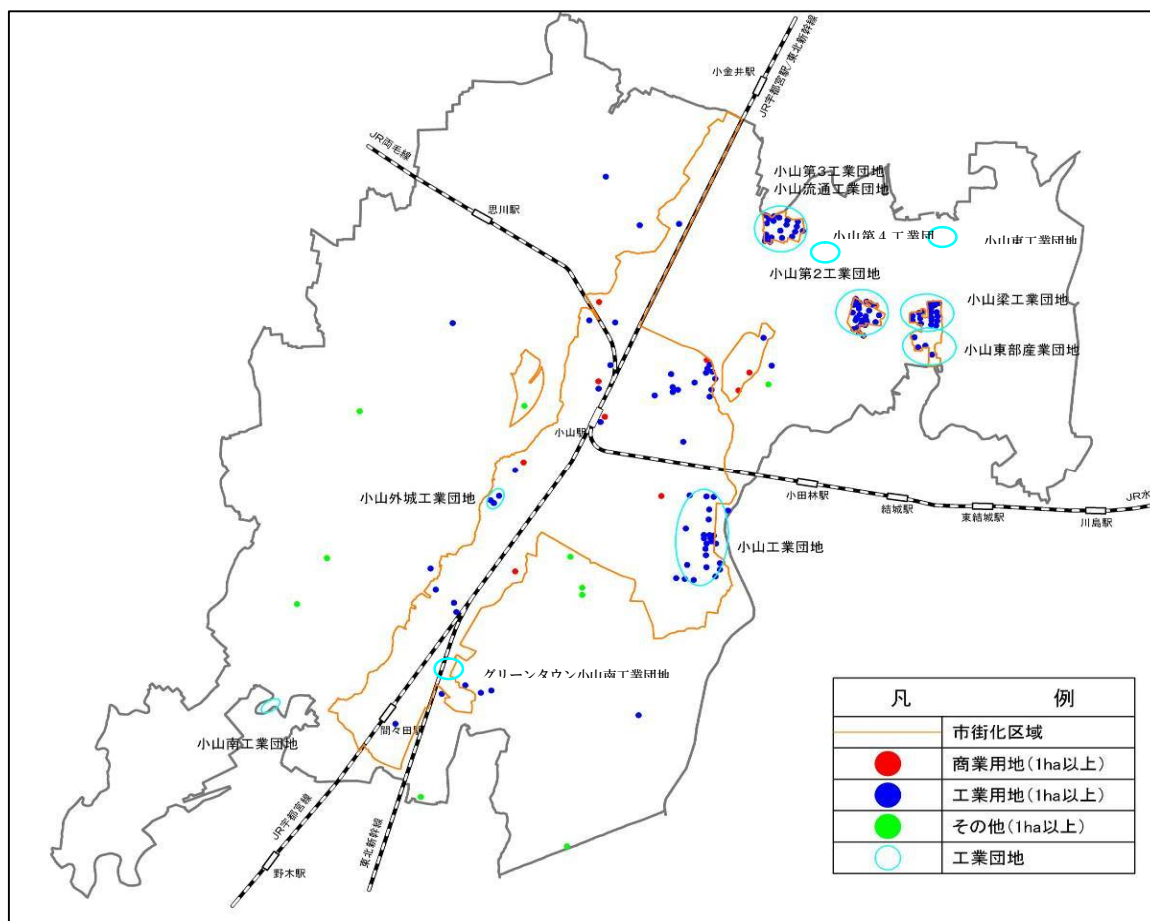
小金井駅
JR宇都宮線／東北新幹線
JR両毛線
思川駅
小山第3工業団地
小山流通工業団地
小山第４工業団
小山東工業団地
小山第2工業団地
小山梁工業団地
小山東部産業団地
小山駅
小山外城工業団地
小田林駅
結城駅
東結城駅
川島駅
JR水
小山工業団地
グリーンタウン小山南工業団地
小山南工業団地
間々田駅
JR宇都宮線
東北新幹線
野木駅

| 凡 | 例 |
|---|---|
| | 市街化区域 |
| | 商業用地（1ha以上） |
| | 工業用地（1ha以上） |
| | その他（1ha以上） |
| | 工業団地 |